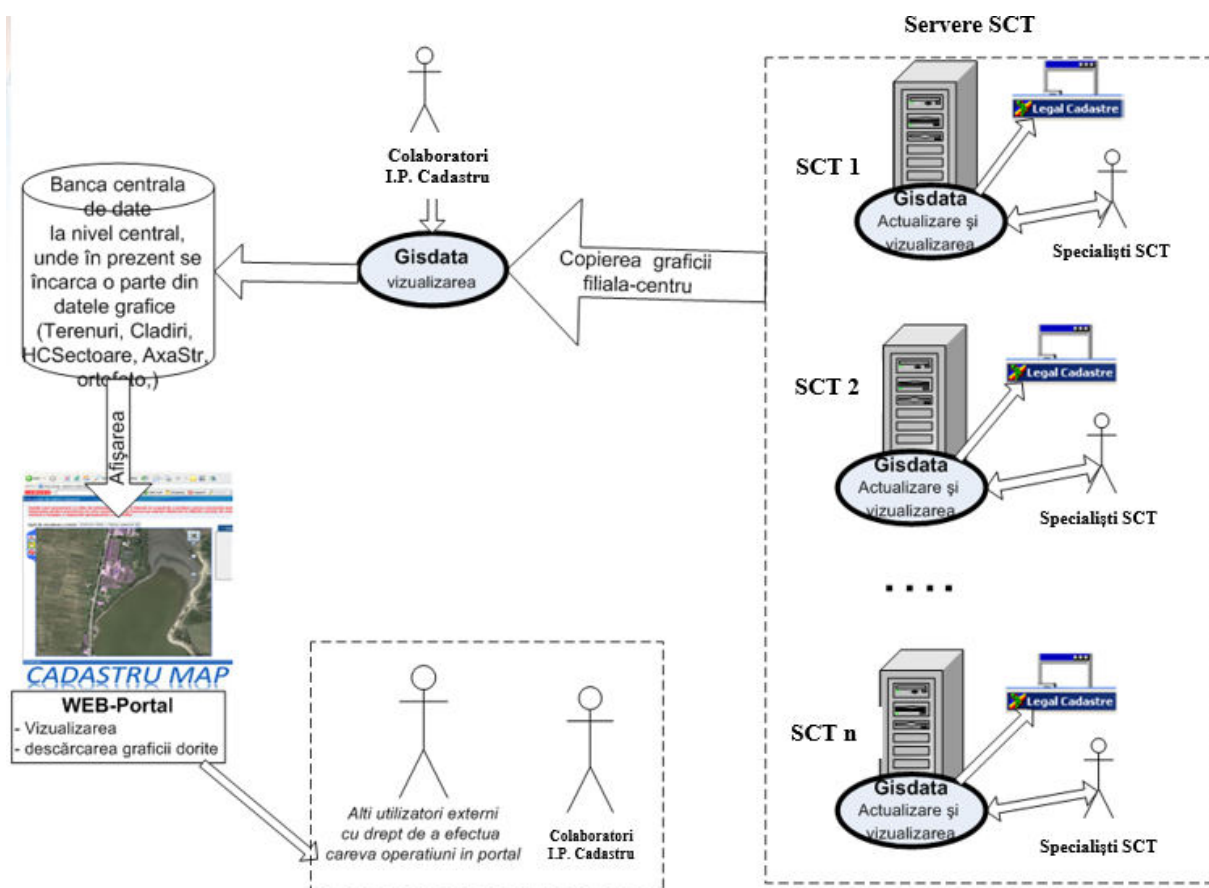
Servere SCT

Colaboratori I.P. Cadastru

Banca centrala de date la nivel central, unde în prezent se încarca o parte din datele grafice (Terenuri, Cladiri, HCSectoare, AxaStr, ortofoto,)

Gisdata
vizualizarea

Copierea graficii filiala-centru

SCT 1

Legal Cadastre

Gisdata
Actualizare şi vizualizarea

Specialişti SCT

SCT 2

Legal Cadastre

Gisdata
Actualizare şi vizualizarea

Specialişti SCT

Afişarea

. . . .

CADASTRU MAP

WEB-Portal
- Vizualizarea
- descărcarea graficii dorite

Alti utilizatori externi cu drept de a efectua careva operatiuni in portal

Colaboratori I.P. Cadastru

SCT n

Legal Cadastre

Gisdata
Actualizare şi vizualizarea

Specialişti SCT